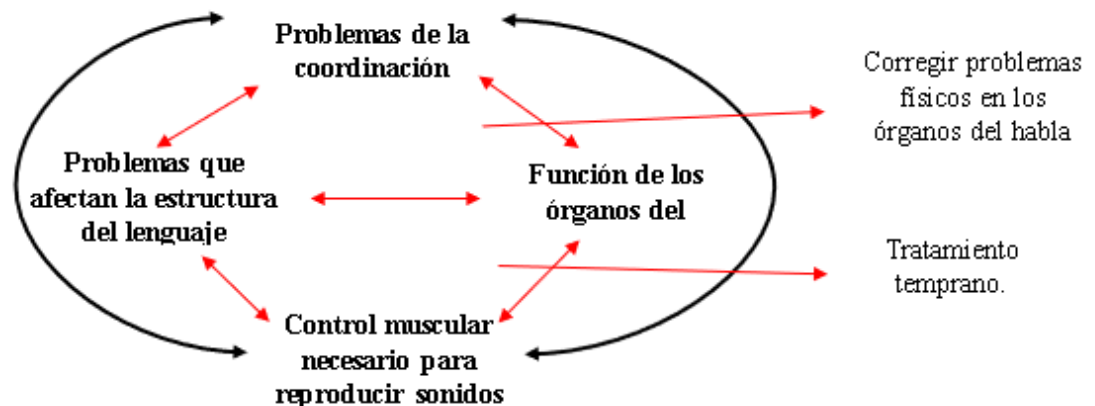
Problemas de la coordinación

Corregir problemas físicos en los órganos del habla

Problemas que afectan la estructura del lenguaje

Función de los órganos del

Tratamiento temprano.

Control muscular necesario para reproducir sonidos